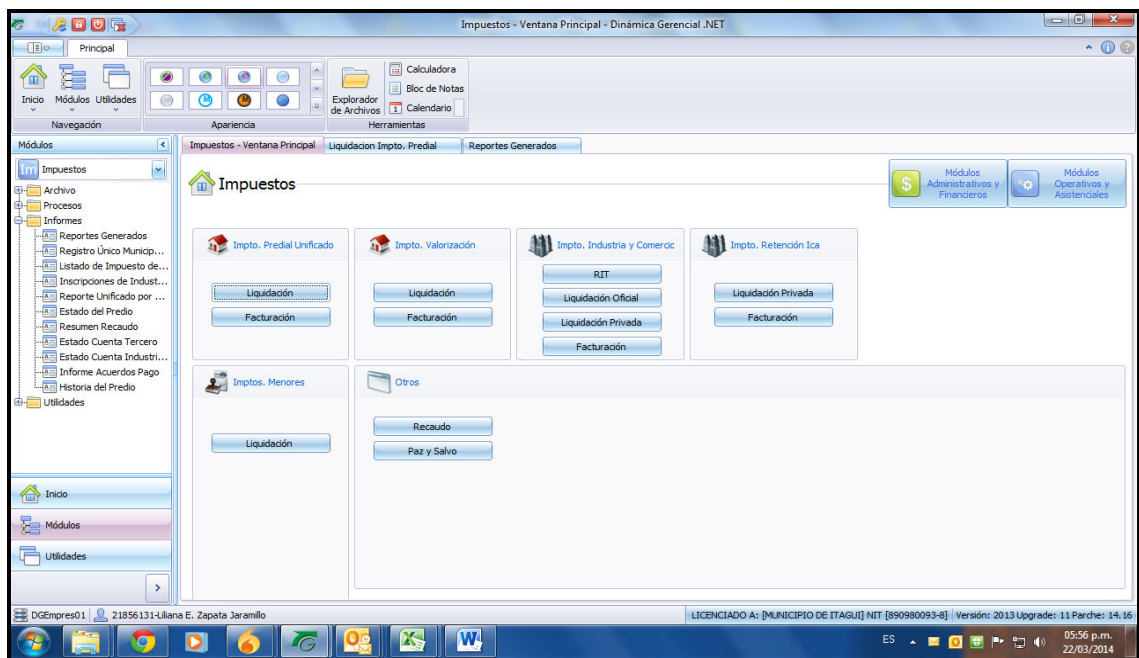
Impuestos - Ventana Principal - Dinámica Gerencial .NET

Principal

Inicio Módulos Utilidades
Navegación

Apariencia

Explorador de Archivos
Calculadora
Bloc de Notas
Calendario
Herramientas

Módulos
Impuestos
Archivo
Procesos
Informes
Reportes Generados
Registro Único Municip...
Listado de Impuesto de...
Inscripciones de Indust...
Reporte Unificado por ...
Estado del Predio
Resumen Recaudo
Estado Cuenta Tercero
Estado Cuenta Industri...
Informe Acuerdos Pago
Historia del Predio
Utilidades

Inicio
Módulos
Utilidades

Impuestos - Ventana Principal | Liquidacion Impto. Predial | Reportes Generados

Impuestos

Módulos Administrativos y Financieros
Módulos Operativos y Asistenciales

Impto. Predial Unificado
Liquidación
Facturación

Impto. Valorización
Liquidación
Facturación

Impto. Industria y Comercio
RIT
Liquidación Oficial
Liquidación Privada
Facturación

Impto. Retención Ica
Liquidación Privada
Facturación

Imptos. Menores
Liquidación

Otros
Recaudo
Paz y Salvo

DGEmpres01 | 21856131-Liliana E. Zapata Jaramillo
LICENCIADO A: [MUNICIPIO DE ITAGUI] NIT [890980093-8] Versión: 2013 Upgrade: 11 Parche: 14.16

ES 05:56 p.m. 22/03/2014